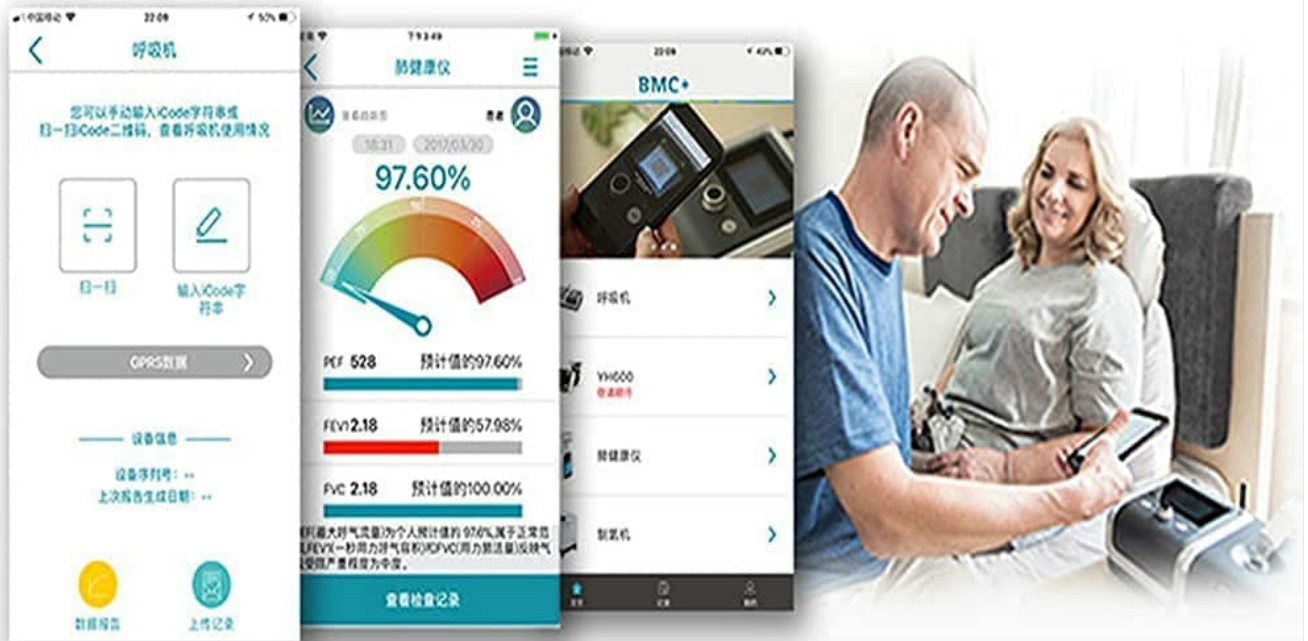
中国移动 22:09 50%

呼吸机

您可以手动输入iCode字符串或扫一扫iCode二维码，查看呼吸机使用情况

扫一扫

输入iCode字符串

GPRS数据

设备信息

设备序列号：--

上次报告生成日期：--

数据报告

上传记录

T3:49

肺健康仪

查看趋势图

患者

18:31

2017/03/20

97.60%

PEF 528 预计值的97.60%

FEV1 2.18 预计值的57.98%

FVC 2.18 预计值的100.00%

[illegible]呼气流量)为个人预计值的 97.6%,属于正常范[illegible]FEV1(一秒用力呼气容积)和FVC(用力肺活量)反映气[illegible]受限严重程度为中度。

查看检查记录

22:09 49%

BMC+

呼吸机

YH600

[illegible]

肺健康仪

制氧机

首页

记录

我的